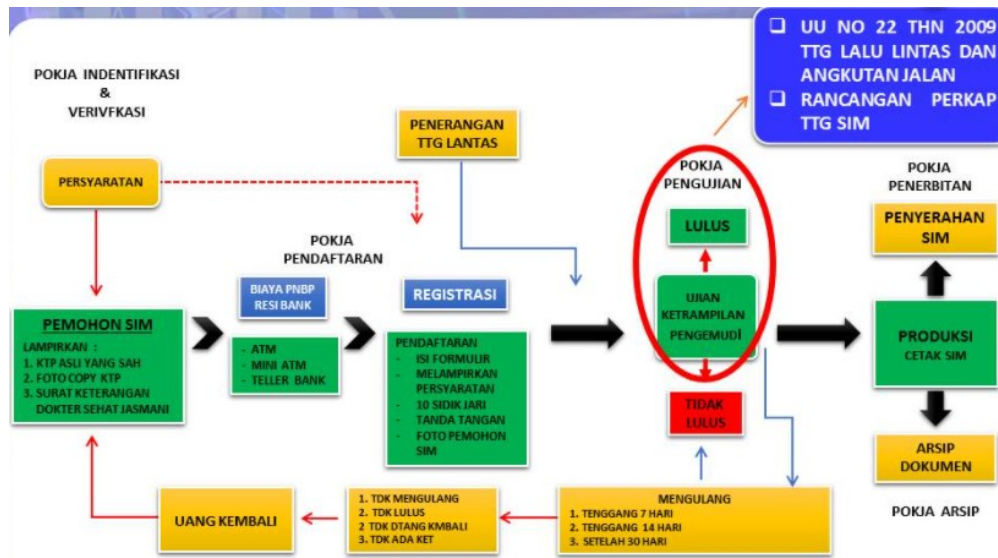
❑ UU NO 22 THN 2009 TTG LALU LINTAS DAN ANGKUTAN JALAN
❑ RANCANGAN PERKAP TTG SIM

POKJA INDENTIFIKASI & VERIVFKASI

PERSYARATAN

PENERANGAN TTG LANTAS

POKJA PENGUJIAN

POKJA PENERBITAN

LULUS

PENYERAHAN SIM

POKJA PENDAFTARAN

BIAYA PNBP RESI BANK

REGISTRASI

UJIAN KETRAMPILAN PENGEMUDI

PEMOHON SIM
LAMPIRKAN :
1. KTP ASLI YANG SAH
2. FOTO COPY KTP
3. SURAT KETERANGAN DOKTER SEHAT JASMANI

- ATM
- MINI ATM
- TELLER BANK

PENDAFTARAN
- ISI FORMULIR
- MELAMPIRKAN PERSYARATAN
- 10 SIDIK JARI
- TANDA TANGAN
- FOTO PEMOHON SIM

PRODUKSI
CETAK SIM

TIDAK LULUS

ARSIP DOKUMEN

UANG KEMBALI

1. TDK MENGULANG
2. TDK LULUS
2. TDK DTANG KMBALI
3. TDK ADA KET

MENGULANG
1. TENGGANG 7 HARI
2. TENGGANG 14 HARI
3. SETELAH 30 HARI

POKJA ARSIP